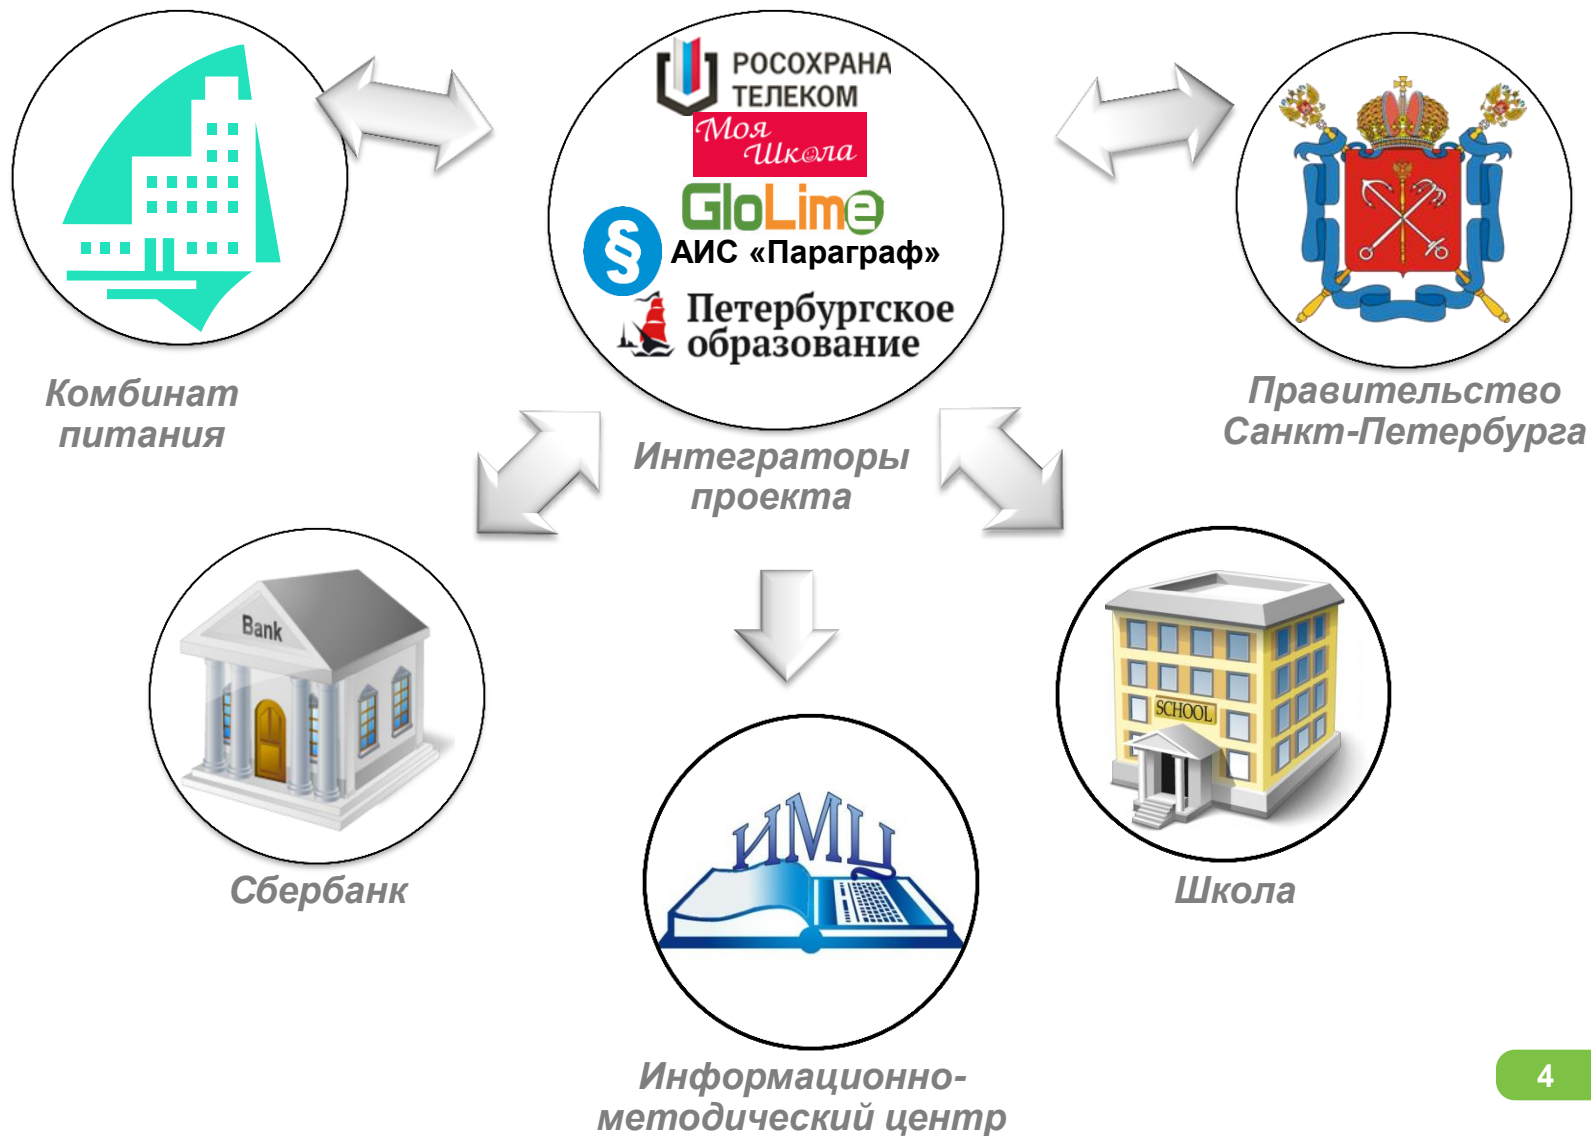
РОСОХРАНА ТЕЛЕКОМ
Моя Школа
GloLime
§ АИС «Параграф»
Петербургское образование

Комбинат питания

Интеграторы проекта

Правительство Санкт-Петербурга

Bank

Сбербанк

ИМЦ

Информационно-методический центр

SCHOOL

Школа

4